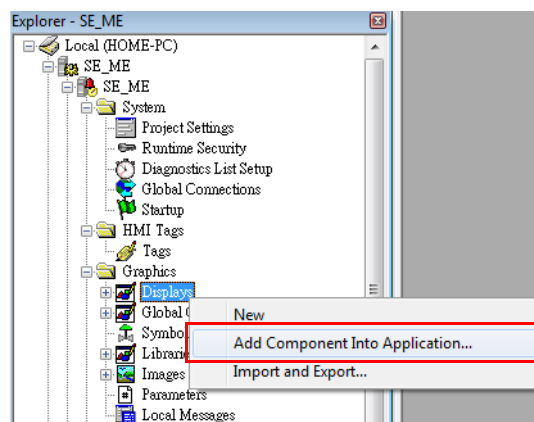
Explorer - SE_ME
Local (HOME-PC)
SE_ME
SE_ME
System
Project Settings
Runtime Security
Diagnostics List Setup
Global Connections
Startup
HMI Tags
Tags
Graphics
Displays
Global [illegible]
Symbo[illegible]
Librari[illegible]
Images
Parameters
Local Messages
New
Add Component Into Application...
Import and Export...